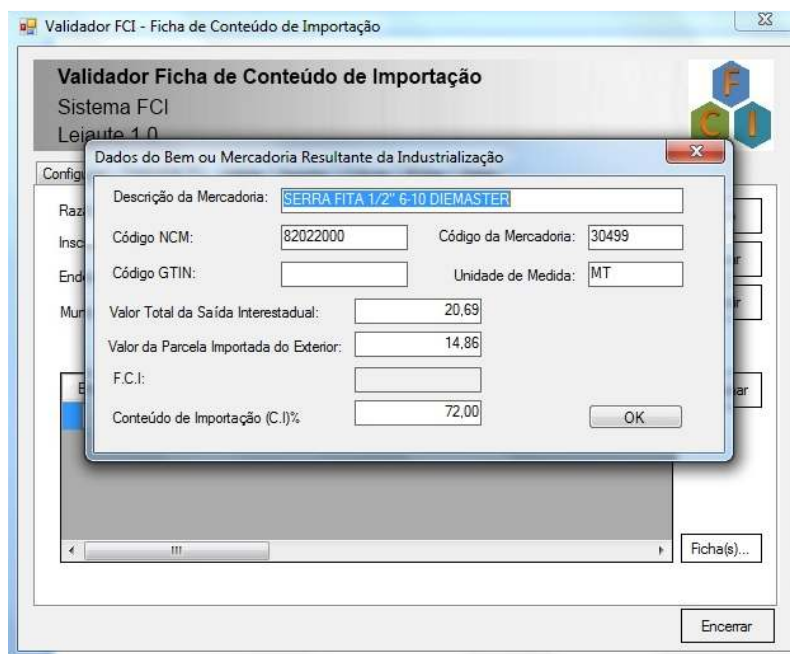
Validador FCI - Ficha de Conteúdo de Importação

Validador Ficha de Conteúdo de Importação
Sistema FCI
Leiaute 1.0

F C I

Config
Raz
Insc
End
Mur

Dados do Bem ou Mercadoria Resultante da Industrialização

Descrição da Mercadoria: SERRA FITA 1/2" 6-10 DIEMASTER
Código NCM: 82022000
Código da Mercadoria: 30499
Código GTIN:
Unidade de Medida: MT
Valor Total da Saída Interestadual: 20,69
Valor da Parcela Importada do Exterior: 14,86
F.C.I:
Conteúdo de Importação (C.I)%: 72,00
OK

Ficha(s)...
Encerrar